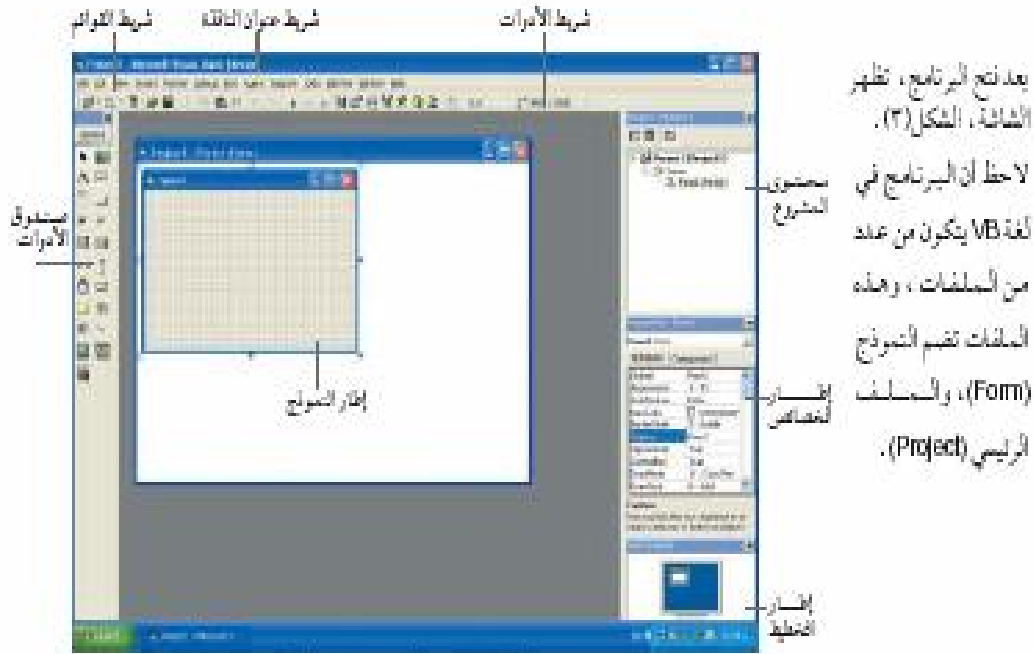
شريط القوائم
شريط عنوان النافذة
شريط الأدوات

بعد فتح البرنامج، تظهر الشاشة، الشكل(٣).

لاحظ أن البرنامج في لغة VB يتكون من عدد من الملفات، وهذه الملفات تضم النموذج (Form)، والملف الرئيسي (Project).

صندوق الأدوات
محتوى المشروع
إطار النموذج
إطار الخصائص
إطار التخطيط

Project1 - Microsoft Visual Basic [design]
Project1 - Form1 (Form)
Form1
Project - Project1
Properties - Form1
Form Layout
General
start